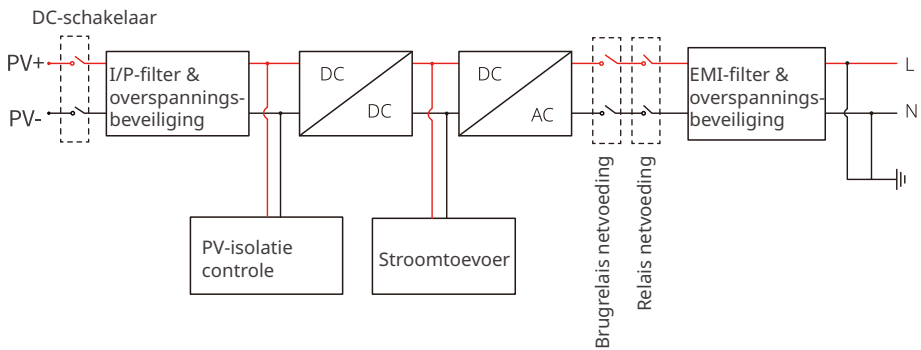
DC-schakelaar

PV+

PV-

I/P-filter & overspanningsbeveiliging

DC

DC

DC

AC

EMI-filter & overspanningsbeveiliging

L

N

PV-isolatie controle

Stroomtoevoer

Brugrelais netvoeding

Relais netvoeding